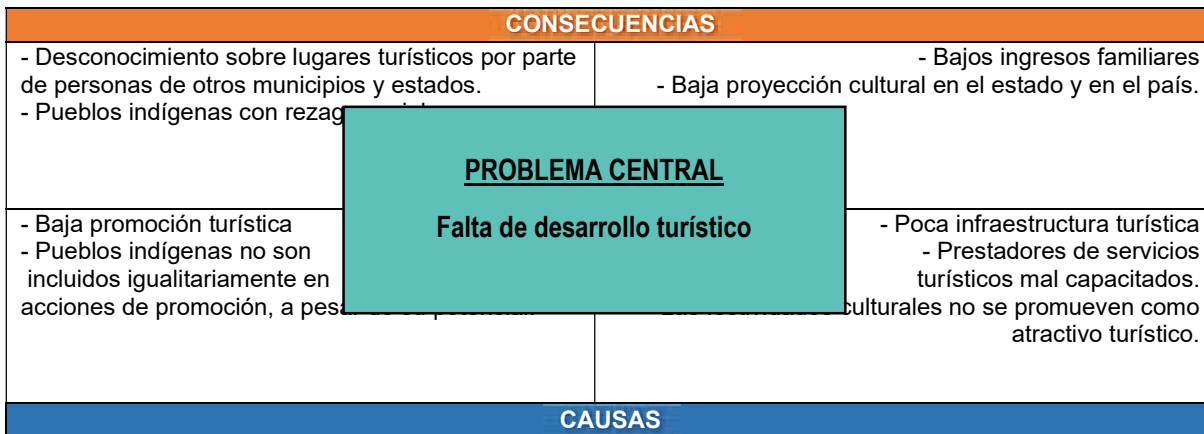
CONSECUENCIAS

- Desconocimiento sobre lugares turísticos por parte de personas de otros municipios y estados.
- Pueblos indígenas con rezag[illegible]

- Bajos ingresos familiares
- Baja proyección cultural en el estado y en el país.

PROBLEMA CENTRAL

Falta de desarrollo turístico

- Baja promoción turística
- Pueblos indígenas no son incluidos igualitariamente en acciones de promoción, a pes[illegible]

- Poca infraestructura turística
- Prestadores de servicios turísticos mal capacitados.
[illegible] culturales no se promueven como atractivo turístico.

CAUSAS